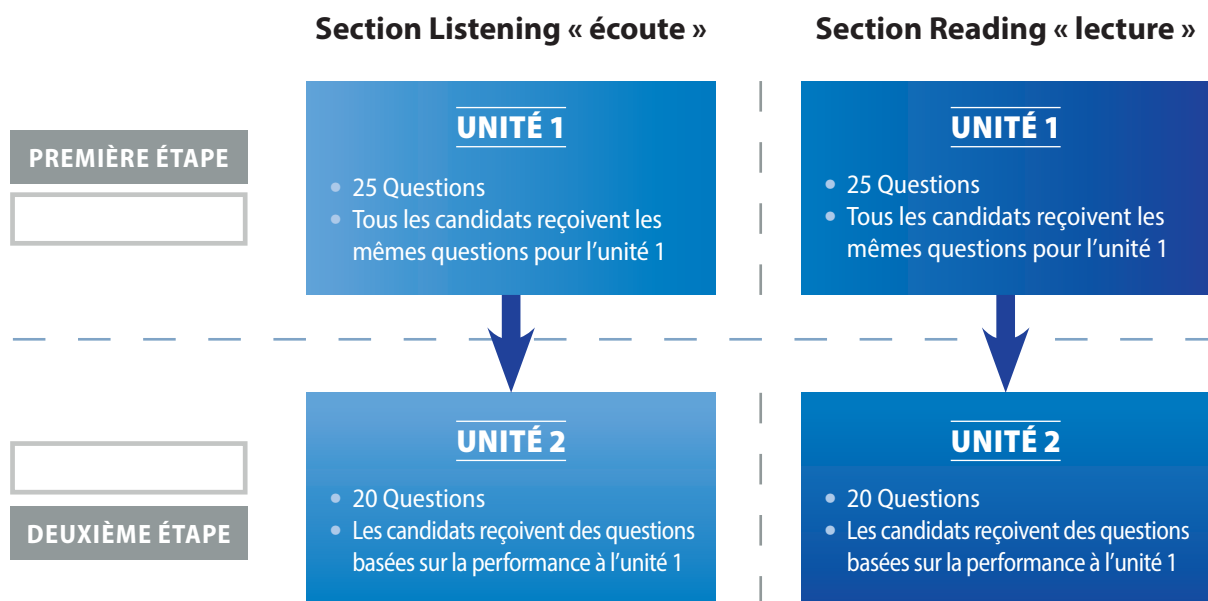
Section Listening « écoute »

Section Reading « lecture »

PREMIÈRE ÉTAPE

UNITÉ 1

• 25 Questions
• Tous les candidats reçoivent les mêmes questions pour l'unité 1

UNITÉ 1

• 25 Questions
• Tous les candidats reçoivent les mêmes questions pour l'unité 1

UNITÉ 2

• 20 Questions
• Les candidats reçoivent des questions basées sur la performance à l'unité 1

UNITÉ 2

• 20 Questions
• Les candidats reçoivent des questions basées sur la performance à l'unité 1

DEUXIÈME ÉTAPE